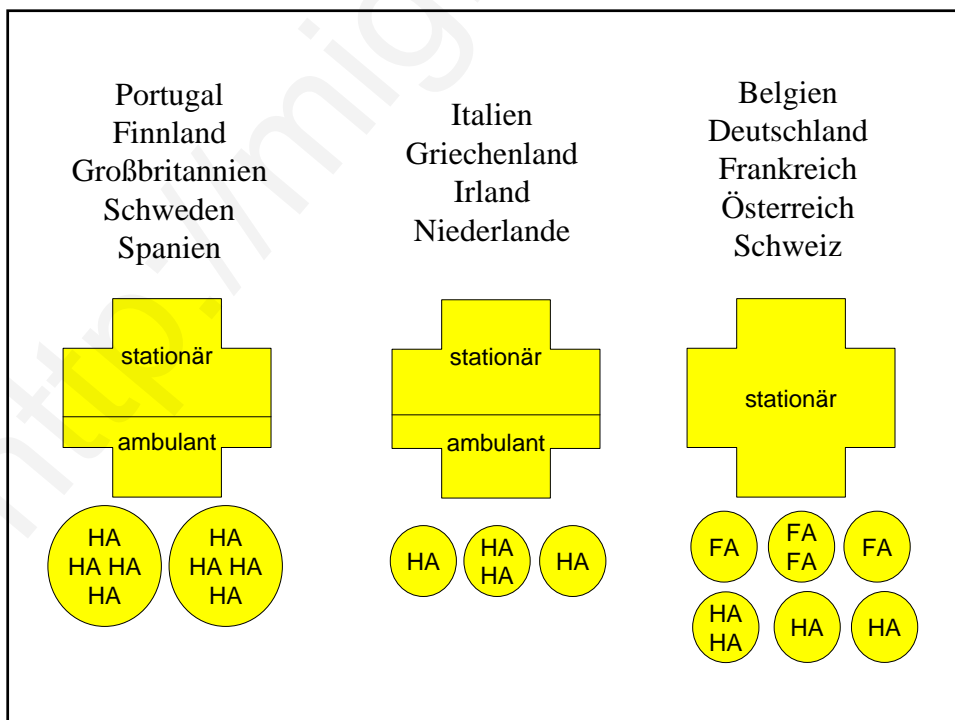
Portugal
Finnland
Großbritannien
Schweden
Spanien

stationär
ambulant

HA
HA HA
HA

HA
HA HA
HA

Italien
Griechenland
Irland
Niederlande

stationär
ambulant

HA

HA
HA

HA

Belgien
Deutschland
Frankreich
Österreich
Schweiz

stationär

FA

FA
FA

FA

HA
HA

HA

HA